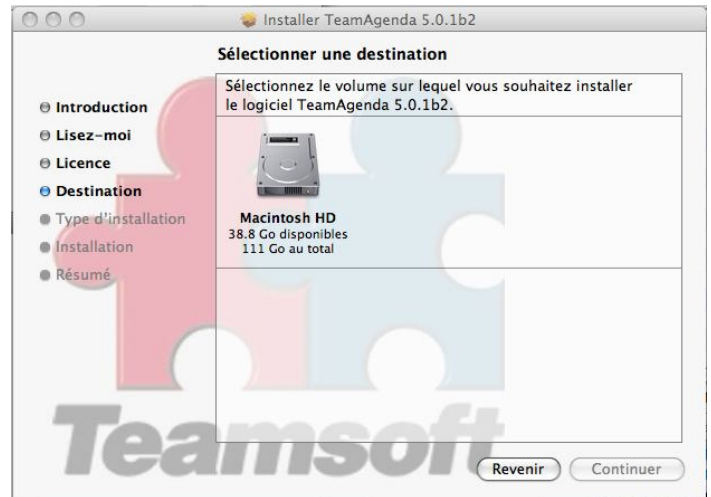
Installer TeamAgenda 5.0.1b2

Sélectionner une destination

Sélectionnez le volume sur lequel vous souhaitez installer le logiciel TeamAgenda 5.0.1b2.

Introduction
Lisez-moi
Licence
Destination
Type d'installation
Installation
Résumé

Macintosh HD
38.8 Go disponibles
111 Go au total

Teamsoft

Revenir
Continuer